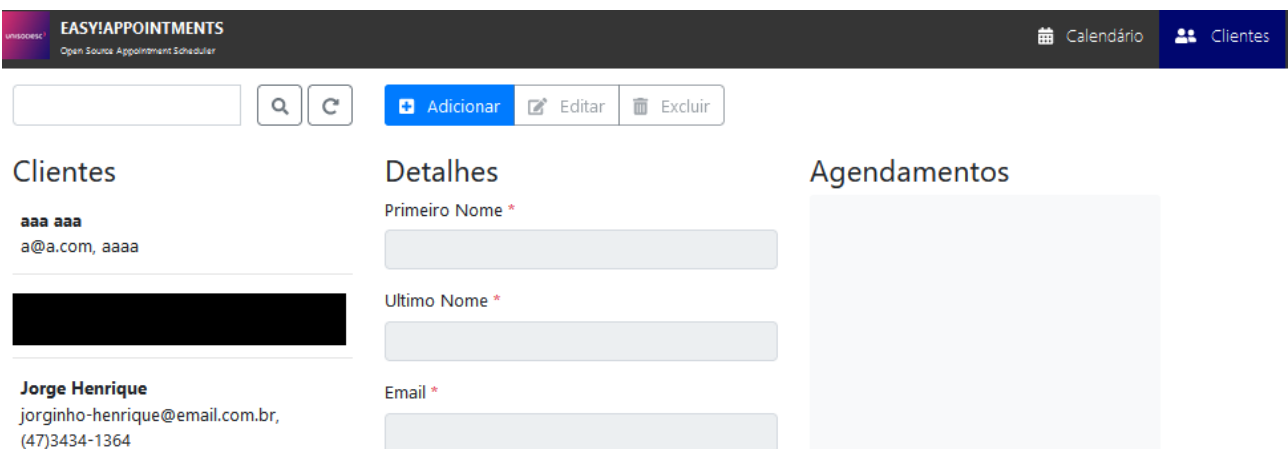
unisociesc
EASY!APPOINTMENTS
Open Source Appointment Scheduler

Calendário
Clientes

Adicionar
Editar
Excluir

Clientes

aaa aaa
a@a.com, aaaa

Jorge Henrique
jorginho-henrique@email.com.br, (47)3434-1364

Detalhes

Primeiro Nome *

Ultimo Nome *

Email *

Agendamentos